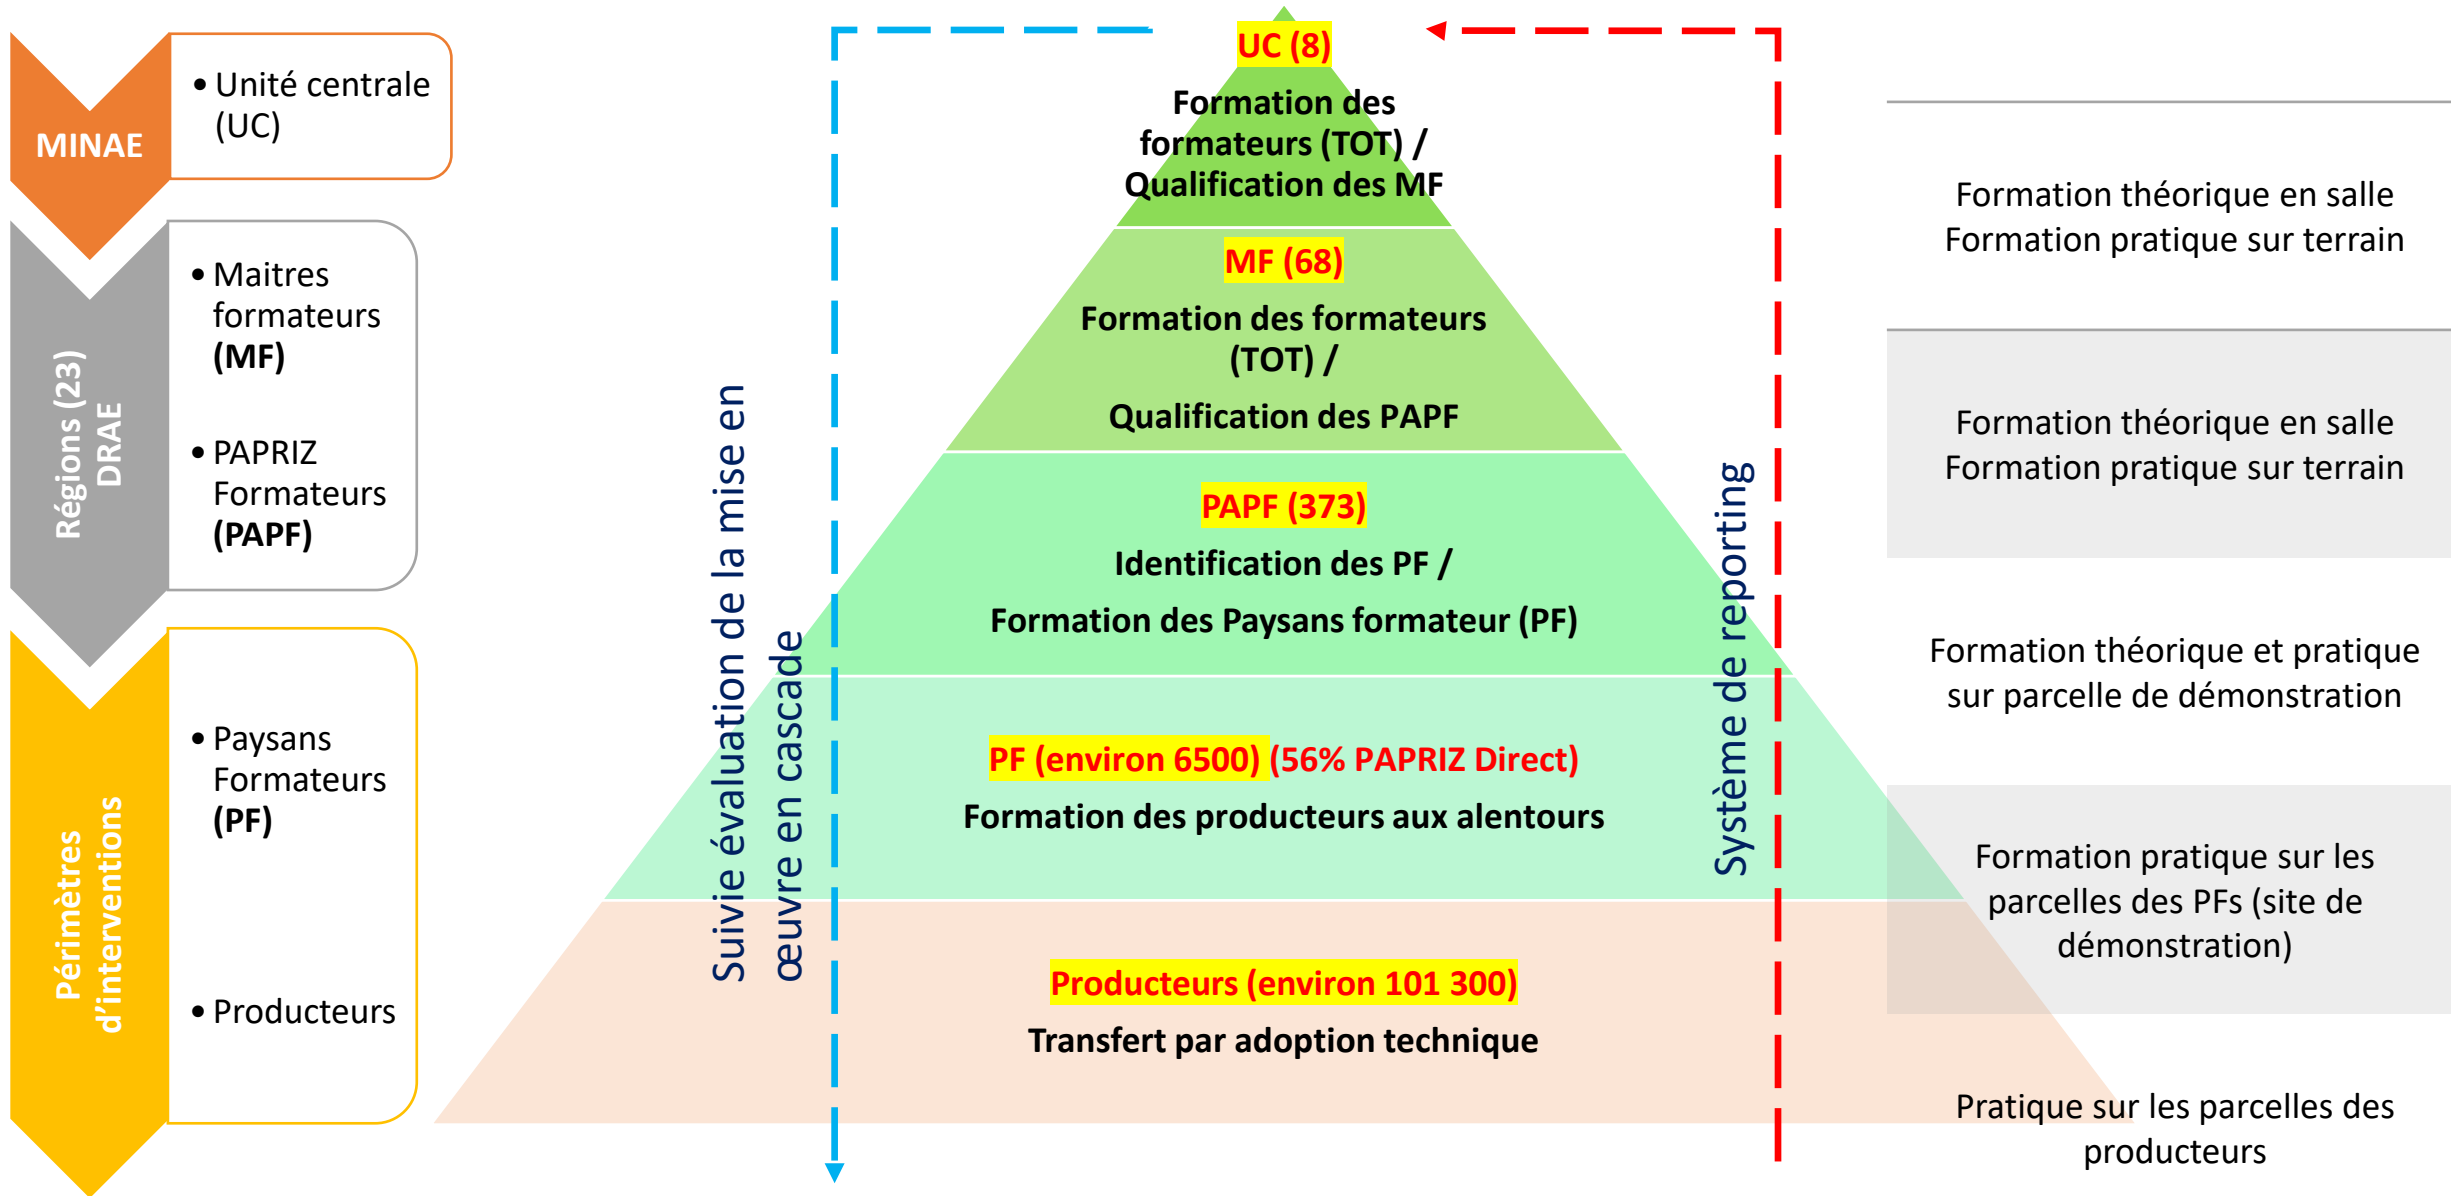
MINAE

• Unité centrale (UC)

Régions (23) DRAE

• Maitres formateurs **(MF)**

• PAPRIZ Formateurs **(PAPF)**

Périmètres d'interventions

• Paysans Formateurs **(PF)**

• Producteurs

UC (8)
Formation des formateurs (TOT) / Qualification des MF

MF (68)
Formation des formateurs (TOT) /
Qualification des PAPF

PAPF (373)
Identification des PF /
Formation des Paysans formateur (PF)

PF (environ 6500) (56% PAPRIZ Direct)
Formation des producteurs aux alentours

Producteurs (environ 101 300)
Transfert par adoption technique

Suivie évaluation de la mise en œuvre en cascade

Système de reporting

Formation théorique en salle
Formation pratique sur terrain

Formation théorique en salle
Formation pratique sur terrain

Formation théorique et pratique sur parcelle de démonstration

Formation pratique sur les parcelles des PFs (site de démonstration)

Pratique sur les parcelles des producteurs